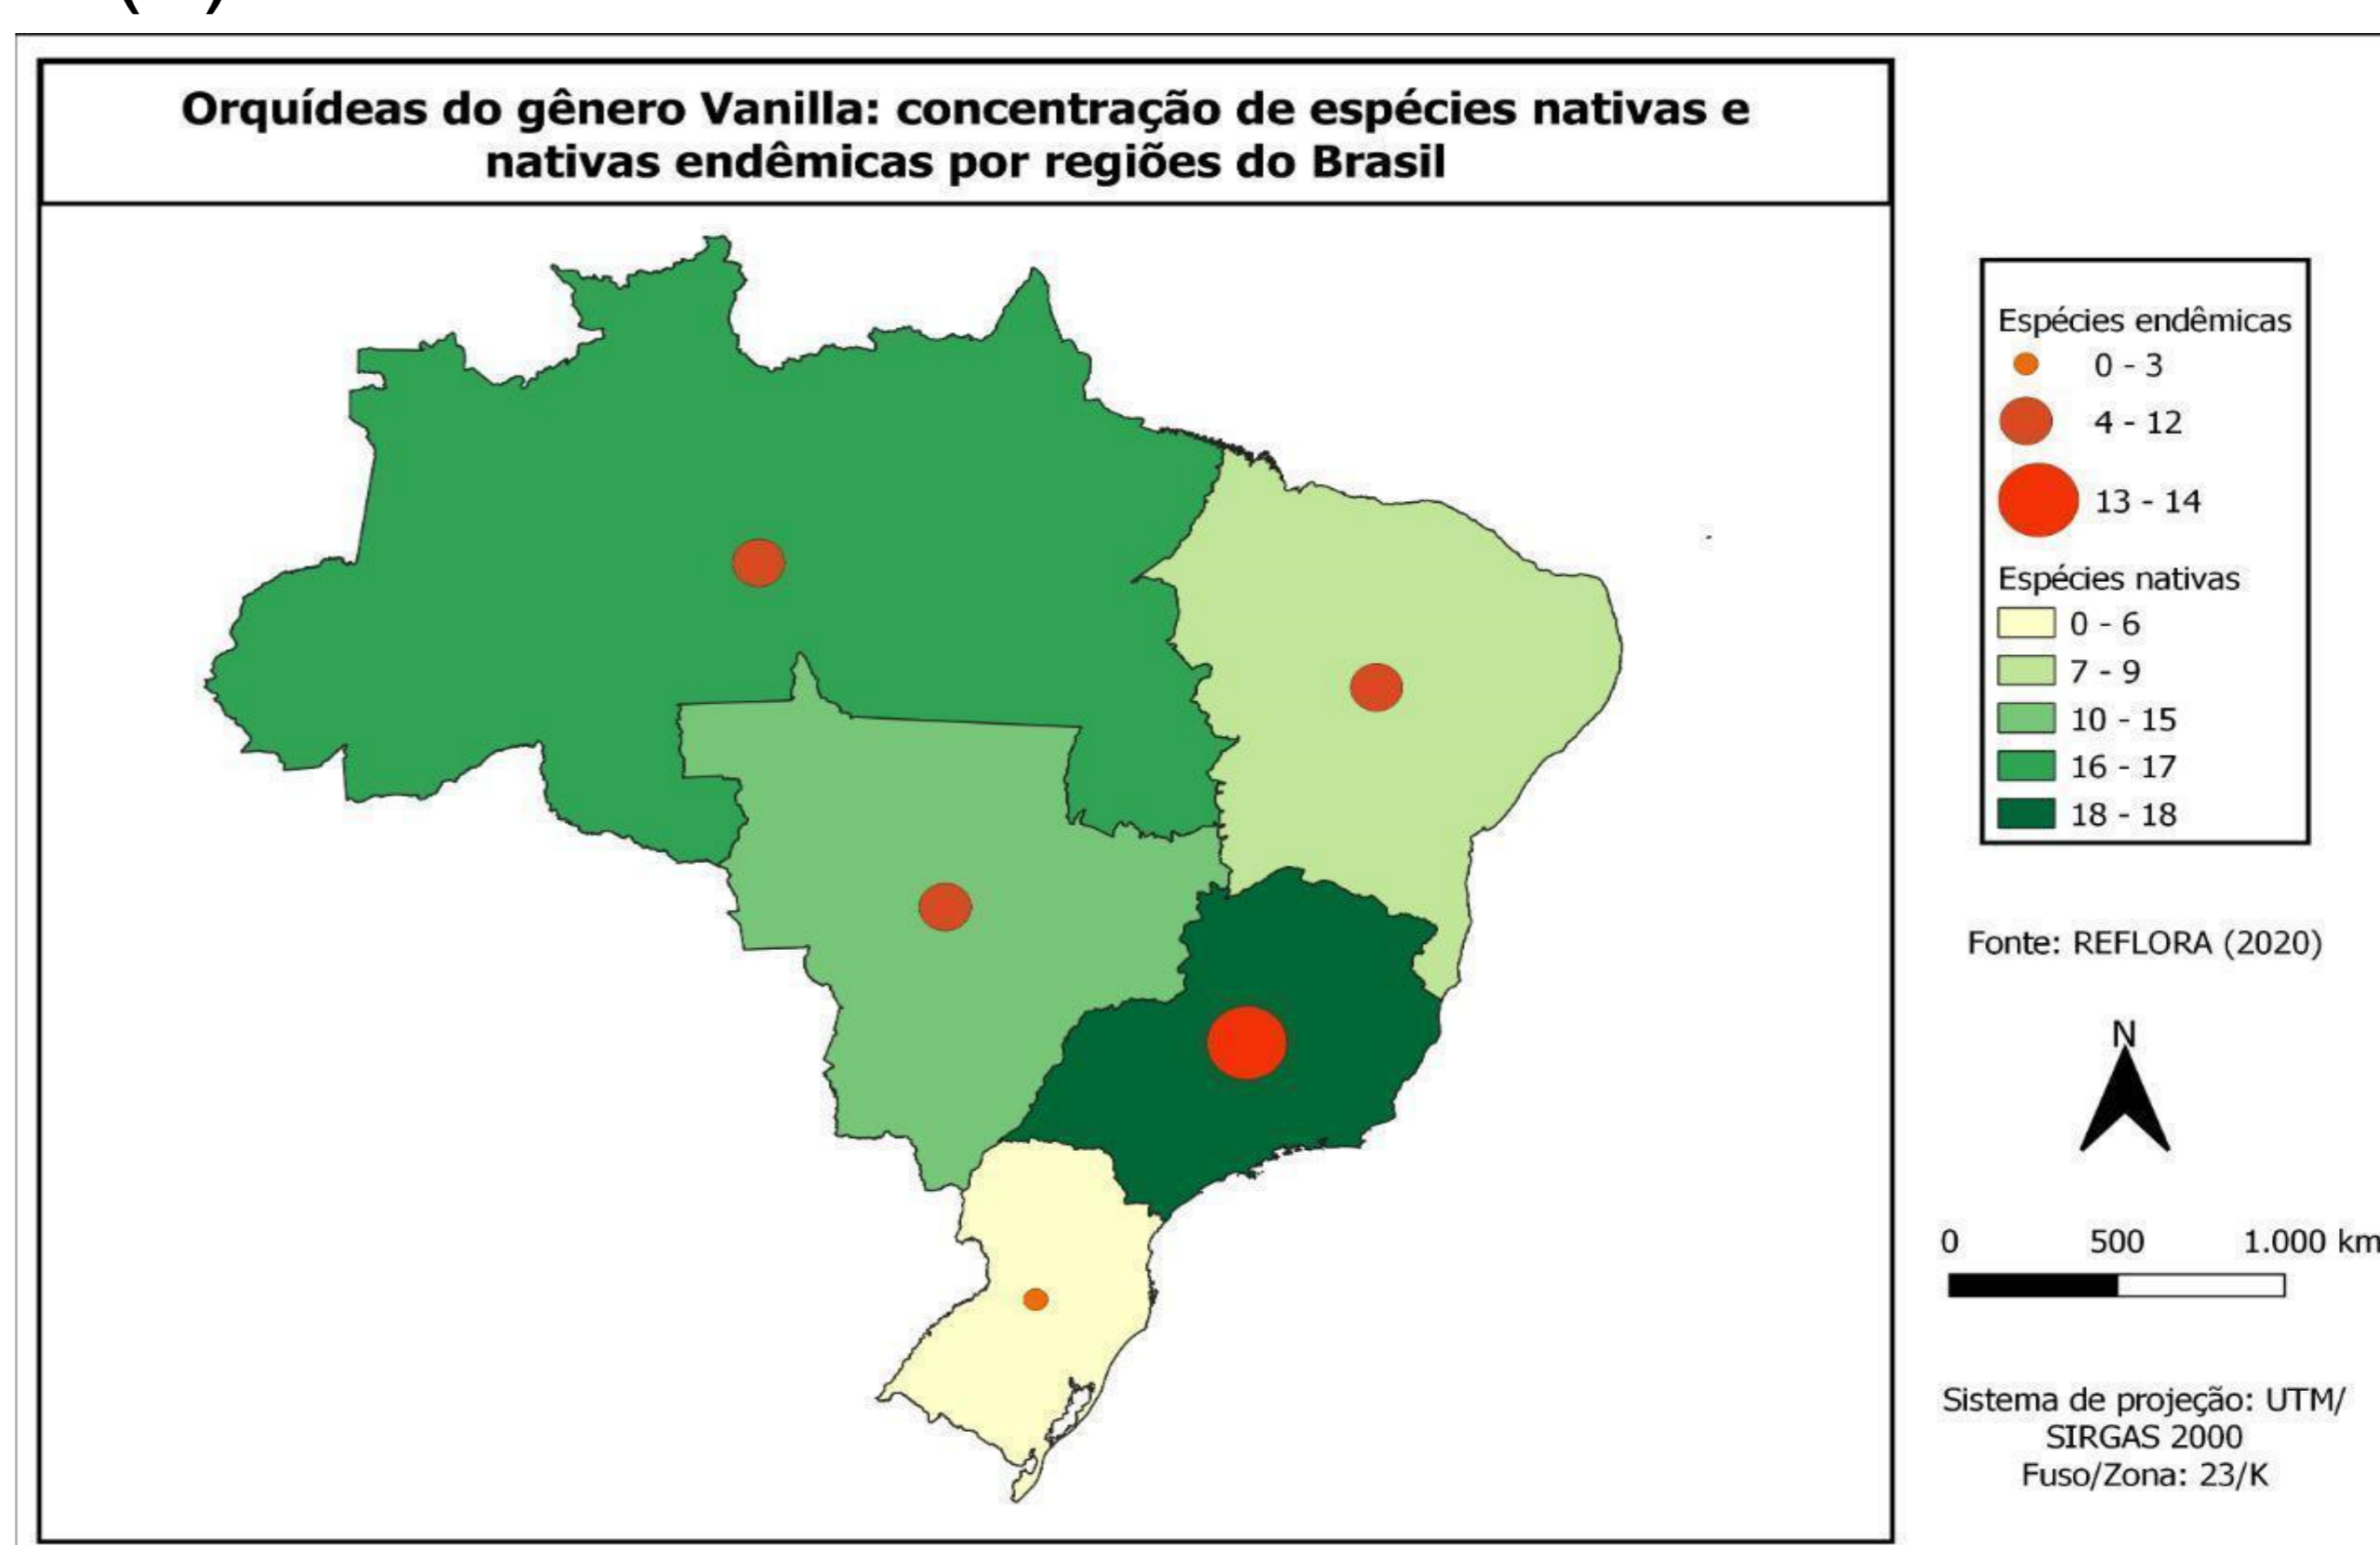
Orquídeas do gênero Vanilla: concentração de espécies nativas e nativas endêmicas por regiões do Brasil

Espécies endêmicas
0 - 3
4 - 12
13 - 14
Espécies nativas
0 - 6
7 - 9
10 - 15
16 - 17
18 - 18

Fonte: REFLORA (2020)

N

0 500 1.000 km

Sistema de projeção: UTM/ SIRGAS 2000
Fuso/Zona: 23/K